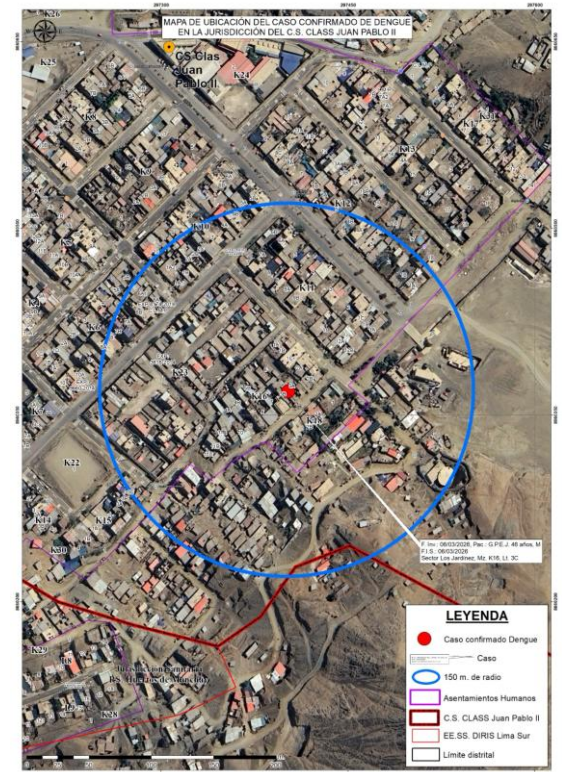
MAPA DE UBICACIÓN DEL CASO CONFIRMADO DE DENGUE EN LA JURISDICCIÓN DEL C.S. CLASS JUAN PABLO II

K26
K25
CS Clas Juan Pablo II
K24
K6
K13
K12
K10
K8
K11
K7
K16
K5
K18
K3
K22
K14
K15
K30
K29
K28

F. Ini.: 06/03/2026, Pac.: G.P.E.J. 46 años, M
F.I.S.: 06/03/2026
Sector Los Jardines, Mz. K18, Lt. 3C

Jurisdicción Centro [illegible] P.S. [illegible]

LEYENDA
Caso confirmado Dengue
Caso
150 m. de radio
Asentamientos Humanos
C.S. CLASS Juan Pablo II
EE.SS. DIRIS Lima Sur
Límite distrital